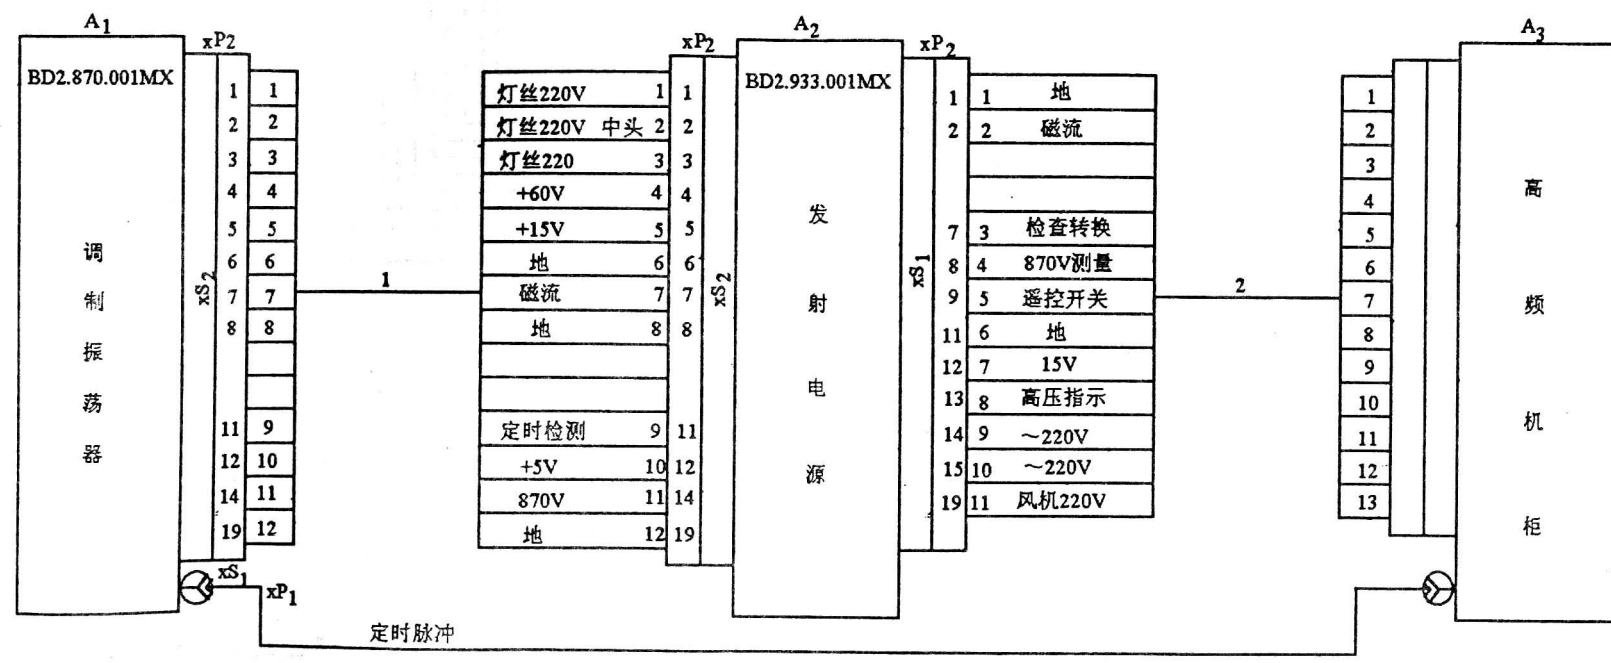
$A_1$

BD2.870.001MX

调制振荡器

$xP_2$

$xS_2$

| | |
|---|---|
| 1 | 1 |
| 2 | 2 |
| 3 | 3 |
| 4 | 4 |
| 5 | 5 |
| 6 | 6 |
| 7 | 7 |
| 8 | 8 |
| | |
| | |
| 11 | 9 |
| 12 | 10 |
| 14 | 11 |
| 19 | 12 |

$xS_1$

$xP_1$

1

定时脉冲

| | | |
|---|---|---|
| 灯丝220V | 1 | 1 |
| 灯丝220V 中头 | 2 | 2 |
| 灯丝220 | 3 | 3 |
| +60V | 4 | 4 |
| +15V | 5 | 5 |
| 地 | 6 | 6 |
| 磁流 | 7 | 7 |
| 地 | 8 | 8 |
| | | |
| | | |
| 定时检测 | 9 | 11 |
| +5V | 10 | 12 |
| 870V | 11 | 14 |
| 地 | 12 | 19 |

$xP_2$

$xS_2$

$A_2$

BD2.933.001MX

发射电源

$xP_2$

$xS_1$

| | | |
|---|---|---|
| 1 | 1 | 地 |
| 2 | 2 | 磁流 |
| | | |
| | | |
| 7 | 3 | 检查转换 |
| 8 | 4 | 870V测量 |
| 9 | 5 | 遥控开关 |
| 11 | 6 | 地 |
| 12 | 7 | 15V |
| 13 | 8 | 高压指示 |
| 14 | 9 | ~220V |
| 15 | 10 | ~220V |
| 19 | 11 | 风机220V |

2

$A_3$

| |
|---|
| 1 |
| 2 |
| 3 |
| 4 |
| 5 |
| 6 |
| 7 |
| 8 |
| 9 |
| 10 |
| 11 |
| 12 |
| 13 |

高频机柜